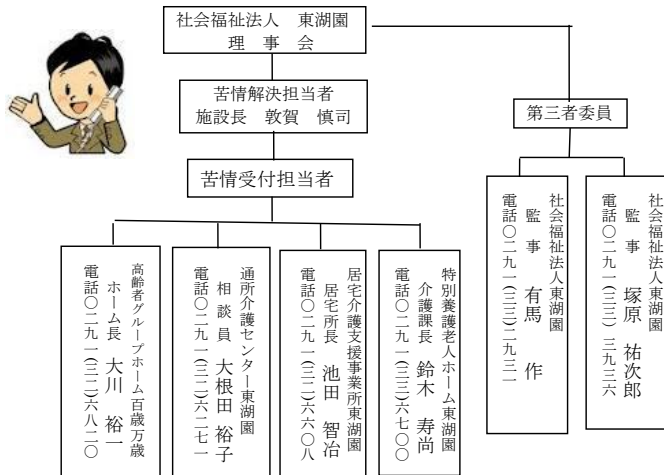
社会福祉法人　東湖園
理　事　会

苦情解決担当者
施設長　敦賀　慎司

苦情受付担当者

第三者委員

高齢者グループホーム百歳万歳
ホーム長　大川　裕一
電話〇二九一(三三)六八二〇

通所介護センター東湖園
相談員　大根田　裕子
電話〇二九一(三三)六二七一

居宅介護支援事業所東湖園
居宅所長　池田　智治
電話〇二九一(三三)六六〇八

特別養護老人ホーム東湖園
介護課長　鈴木　寿尚
電話〇二九一(三三)六七〇〇

社会福祉法人東湖園
監　事　有馬　作
電話〇二九一(三三)二九三二

社会福祉法人東湖園
監　事　塚原　祐次郎
電話〇二九一(三三)三九三六